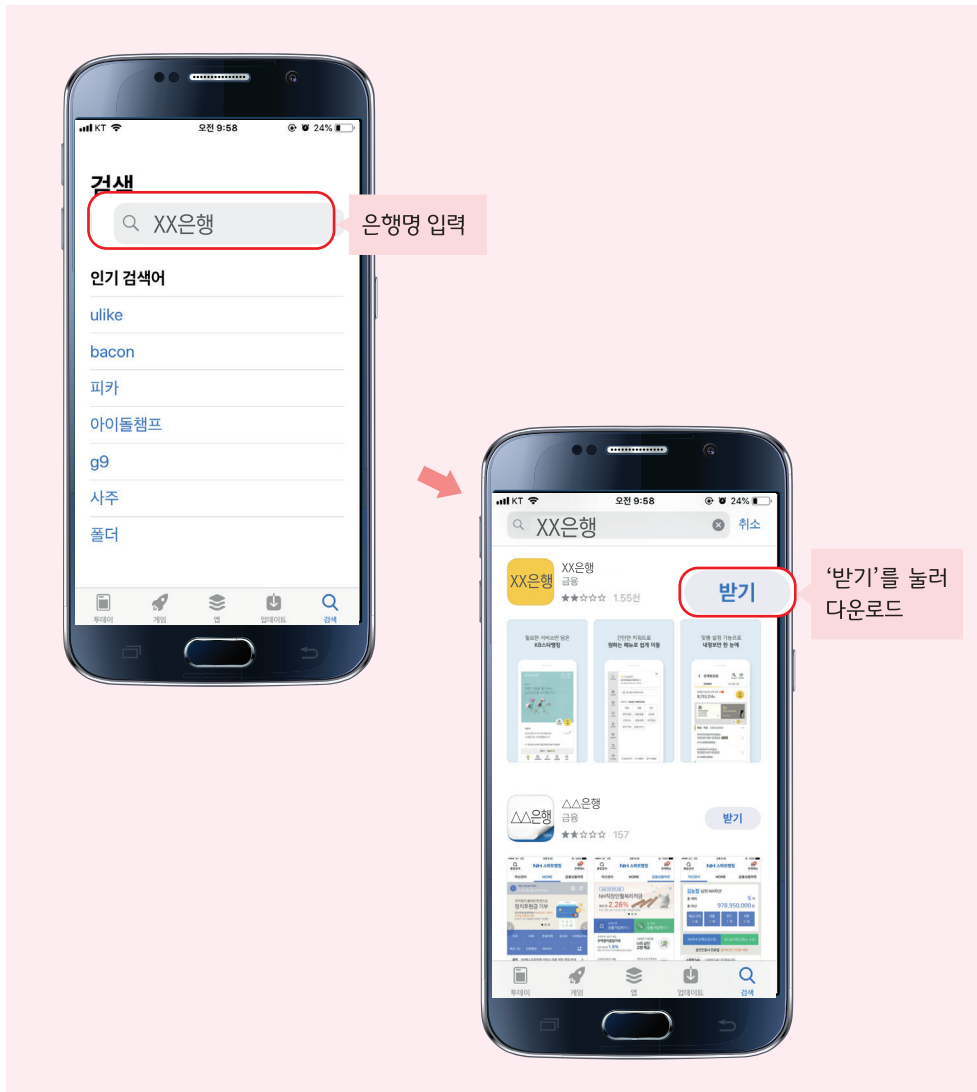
KT 오전 9:58 24%

검색

XX은행

은행명 입력

인기 검색어

ulike

bacon

피카

아이돌챔프

g9

사주

폴더

투데이 게임 앱 업데이트 검색

KT 오전 9:58 24%

XX은행

취소

XX은행

XX은행
금융
1.55천

받기

'받기'를 눌러 다운로드

△△은행

△△은행
금융
157

받기

투데이 게임 앱 업데이트 검색